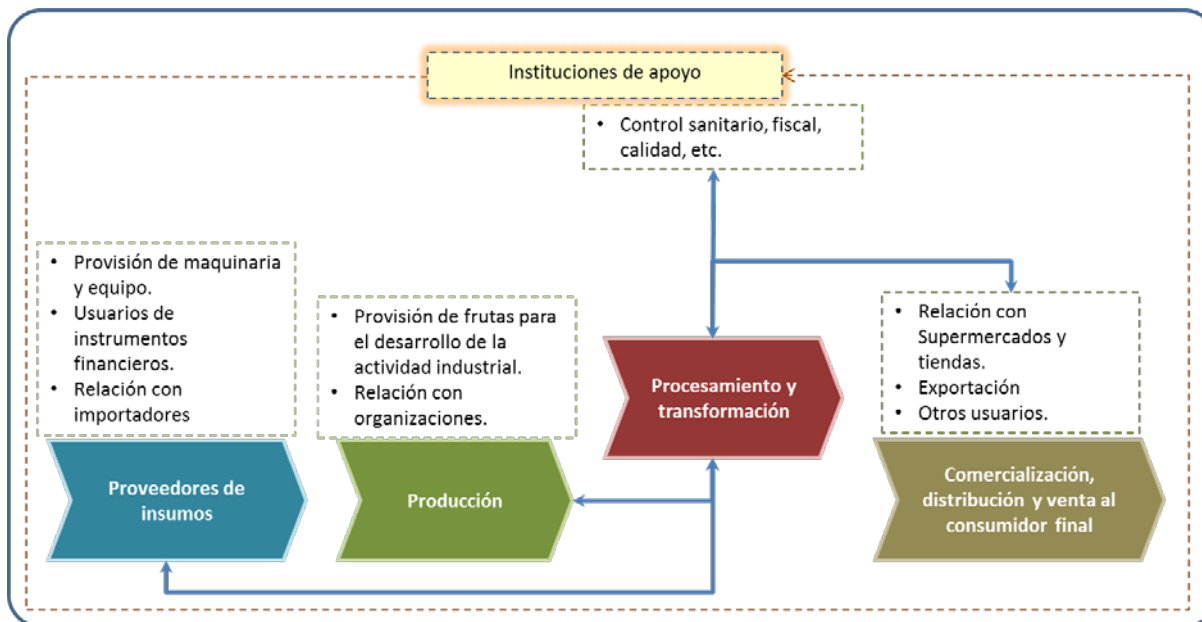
Instituciones de apoyo

• Control sanitario, fiscal, calidad, etc.

• Provisión de maquinaria y equipo.
• Usuarios de instrumentos financieros.
• Relación con importadores

• Provisión de frutas para el desarrollo de la actividad industrial.
• Relación con organizaciones.

• Relación con Supermercados y tiendas.
• Exportación
• Otros usuarios.

Proveedores de insumos

Producción

Procesamiento y transformación

Comercialización, distribución y venta al consumidor final